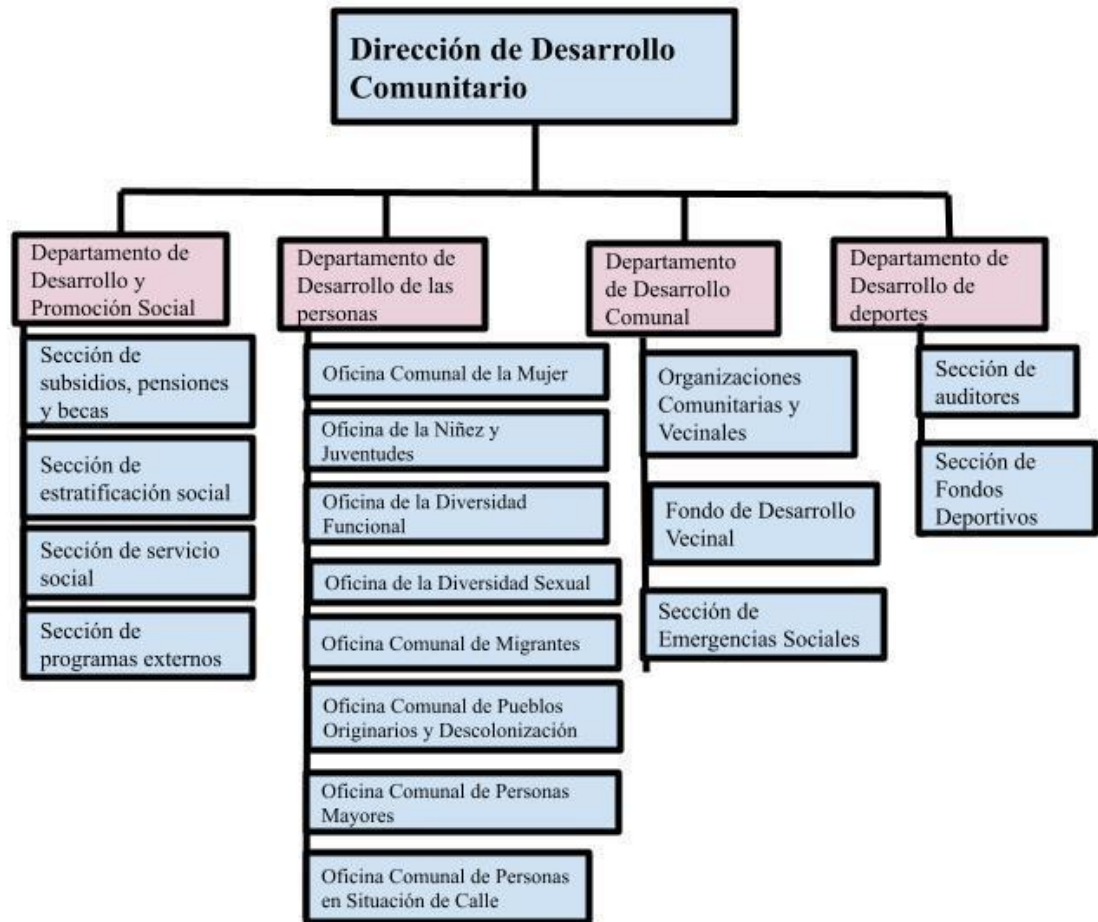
Dirección de Desarrollo Comunitario

Departamento de Desarrollo y Promoción Social

Sección de subsidios, pensiones y becas

Sección de estratificación social

Sección de servicio social

Sección de programas externos

Departamento de Desarrollo de las personas

Oficina Comunal de la Mujer

Oficina de la Niñez y Juventudes

Oficina de la Diversidad Funcional

Oficina de la Diversidad Sexual

Oficina Comunal de Migrantes

Oficina Comunal de Pueblos Originarios y Descolonización

Oficina Comunal de Personas Mayores

Oficina Comunal de Personas en Situación de Calle

Departamento de Desarrollo Comunal

Organizaciones Comunitarias y Vecinales

Fondo de Desarrollo Vecinal

Sección de Emergencias Sociales

Departamento de Desarrollo de deportes

Sección de auditores

Sección de Fondos Deportivos